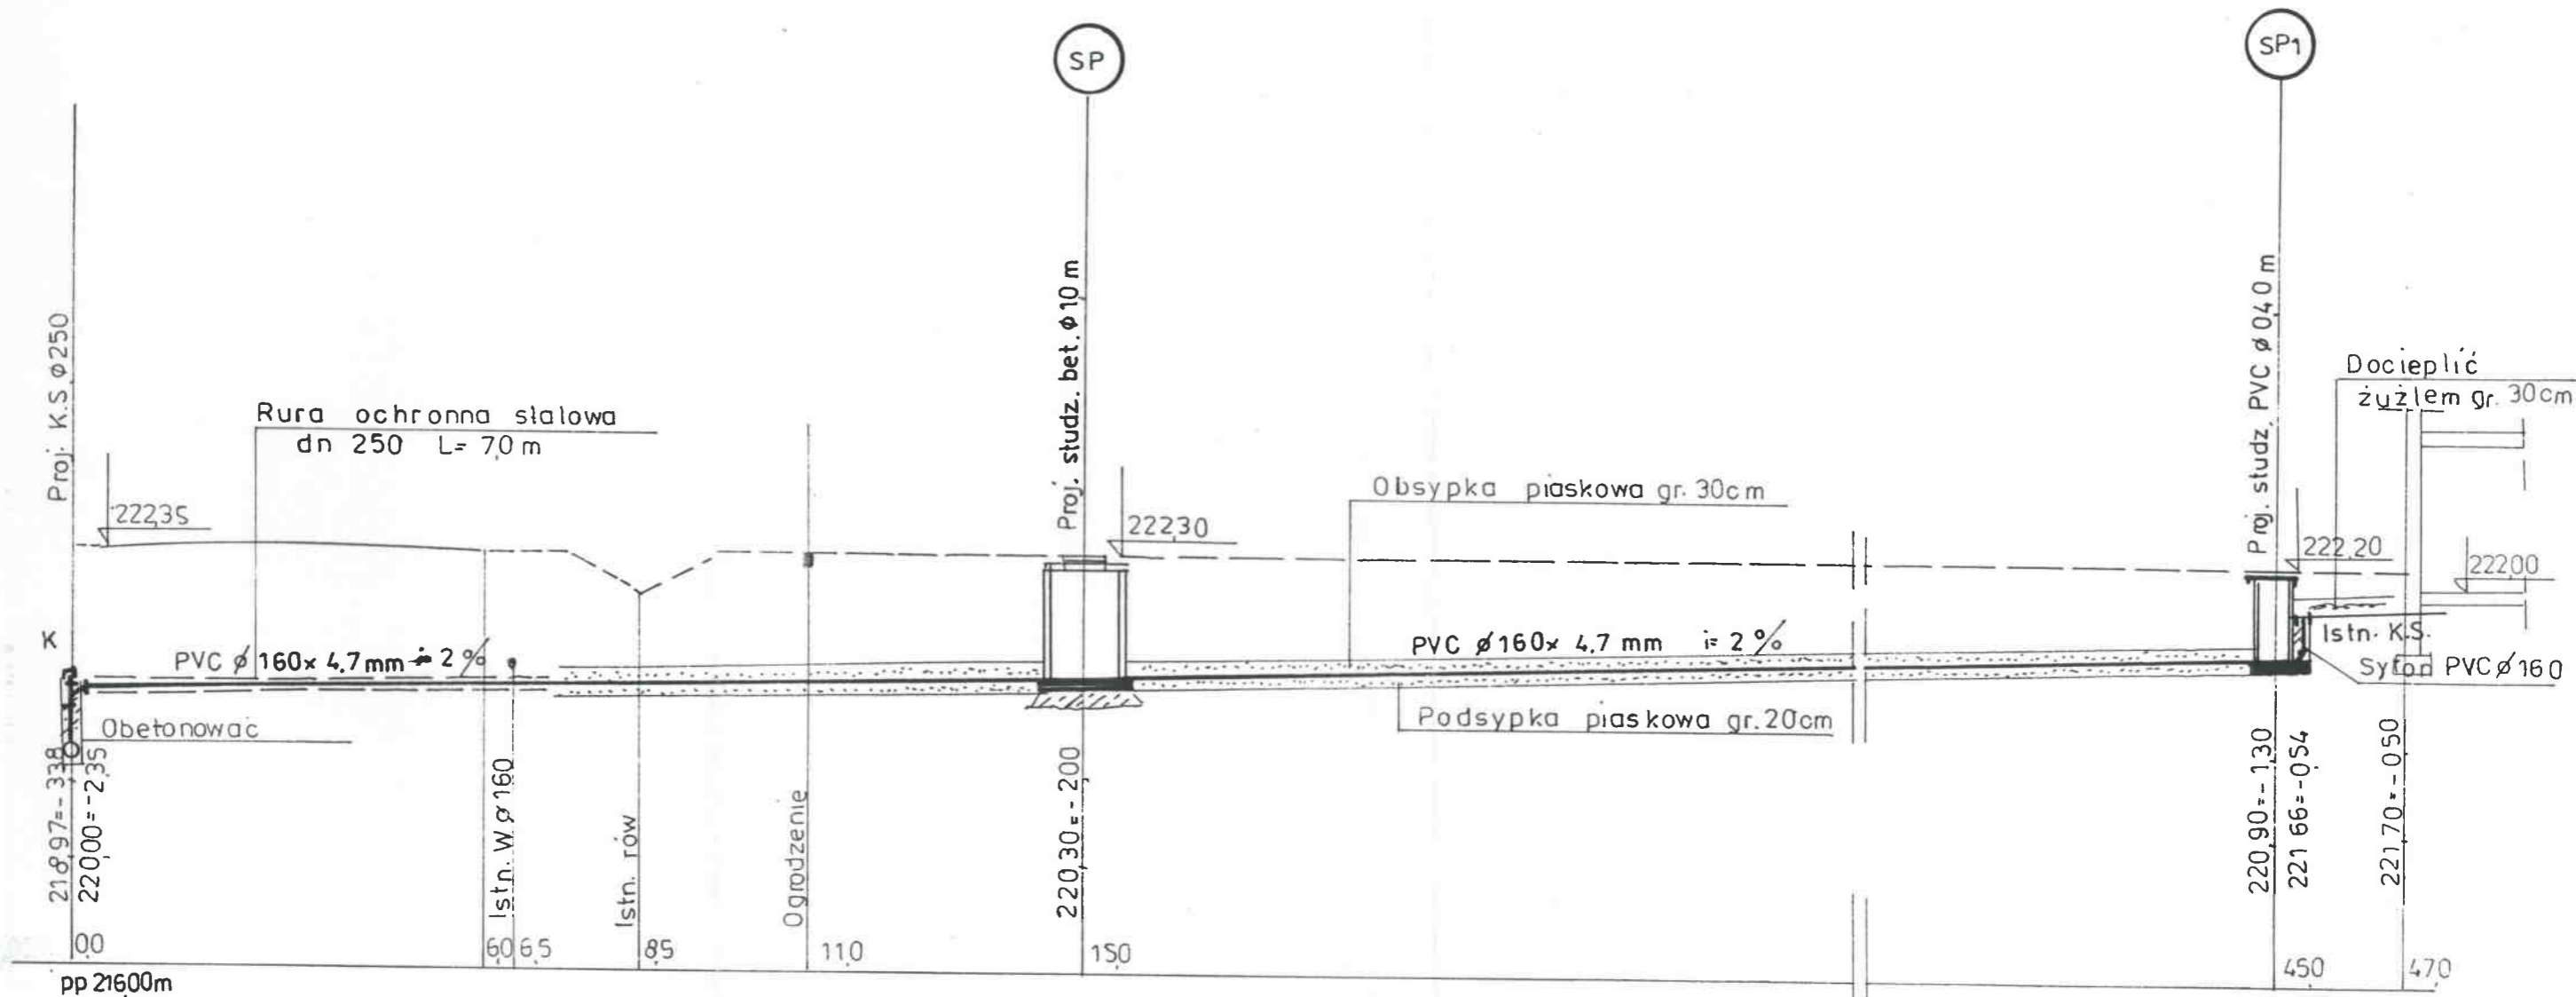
SP

SP1

Proj. K.S ⌀250

Rura ochronna stalowa dn 250 L= 7,0 m

222,35

Proj. studz. bet. ⌀1,0 m

222,30

Obsypka piaskowa gr. 30cm

Proj. studz. PVC ⌀0,4 0 m

Docieplić żużlem gr. 30cm

222,20

222,00

K

PVC ⌀160× 4,7 mm i= 2 %

PVC ⌀160× 4,7 mm i= 2 %

Istn. K.S.

Syfon PVC⌀160

Obetonować

Podsypka piaskowa gr. 20cm

218,97=-3,38

220,00=-2,35

Istn. W ⌀160

Istn. rów

Ogrodzenie

220,30=-2,00

220,90=-1,30

221,66=-0,54

221,70=-0,50

0,0

6,0

6,5

8,5

11,0

15,0

45,0

47,0

pp 216,00m